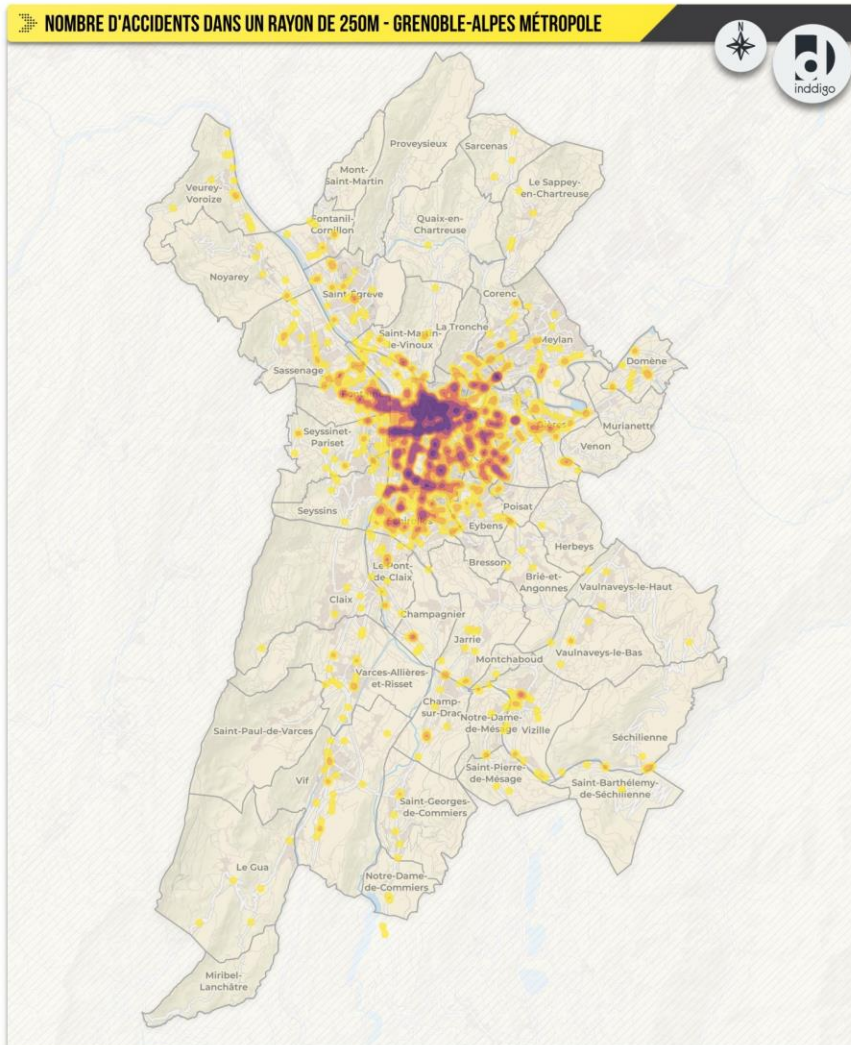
NOMBRE D'ACCIDENTS DANS UN RAYON DE 250M - GRENOBLE-ALPES MÉTROPOLE

N

inddigo

Proveysieux
Sarcenas
Mont-Saint-Martin
Veurey-Voroize
Le Sappey-en-Chartreuse
Fontanil-Cornillon
Quaix-en-Chartreuse
Noyarey
Saint-Egreve
Corenc
Saint-Martin-le-Vinoux
La Tronche
Meylan
Domène
Sassenage
Murianette
Venon
Seyssinet-Pariset
Seyssins
Poisat
Eybens
Herbeys
Le Pont-de-Claix
Bresson
Brié-et-Angonnes
Vaulnaveys-le-Haut
Claix
Champagnier
Jarrie
Vaulnaveys-le-Bas
Montchaboud
Varces-Allières-et-Risset
Champ-sur-Drac
Notre-Dame-de-Mésage
Vizille
Saint-Paul-de-Varces
Séchilienne
Vif
Saint-Pierre-de-Mésage
Saint-Barthélemy-de-Séchilienne
Saint-Georges-de-Commiers
Le Gua
Notre-Dame-de-Commiers
Miribel-Lanchâtre